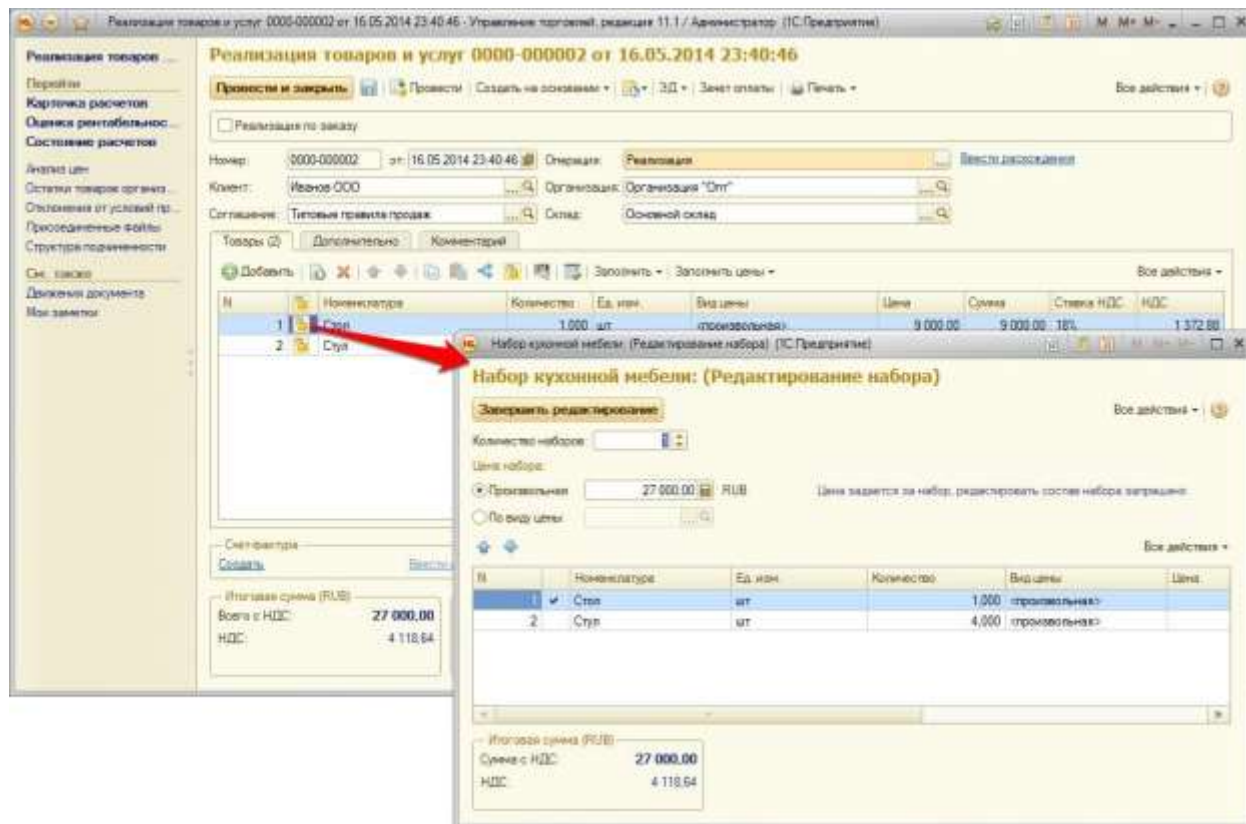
Реализация товаров и услуг 0000-000002 от 16.05.2014 23:40:46 - Управление торговлей, редакция 11.1 / Администратор (1С:Предприятие)

Реализация товаров ...
Перейти
Карточка расчетов
Оценка рентабельнос...
Состояние расчетов
Анализ цен
Остатки товаров организ...
Отклонения от условий пр...
Присоединенные файлы
Структура подчиненности
См. также
Движения документа
Мои заметки

Реализация товаров и услуг 0000-000002 от 16.05.2014 23:40:46

Провести и закрыть | Провести | Создать на основании | ЭД | Зачет оплаты | Печать | Все действия

Реализация по заказу

Номер: 0000-000002 от: 16.05.2014 23:40:46 Операция: Реализация Ввести расхождения
Клиент: Иванов ООО Организация: Организация "Опт"
Соглашение: Типовые правила продаж Склад: Основной склад

Товары (2) | Дополнительно | Комментарий

Добавить | Заполнить | Заполнить цены | Все действия

| N | | Номенклатура | Количество | Ед. изм. | Вид цены | Цена | Сумма | Ставка НДС | НДС |
|---|---|---|---|---|---|---|---|---|---|
| 1 | | Стол | 1,000 | шт | <произвольная> | 9 000,00 | 9 000,00 | 18% | 1 372,88 |
| 2 | | Стул | | | | | | | |

Счет-фактура
Создать
Ввести

Итоговая сумма (RUB)
Всего с НДС: 27 000,00
НДС: 4 118,64

Набор кухонной мебели: (Редактирование набора) (1С:Предприятие)

Набор кухонной мебели: (Редактирование набора)

Завершить редактирование | Все действия

Количество наборов:
Цена набора:
Произвольная 27 000,00 RUB Цена задается за набор, редактировать состав набора запрещено
По виду цены

Все действия

| N | | Номенклатура | Ед. изм. | Количество | Вид цены | Цена |
|---|---|---|---|---|---|---|
| 1 | ✔ | Стол | шт | 1,000 | <произвольная> | |
| 2 | | Стул | шт | 4,000 | <произвольная> | |

Итоговая сумма (RUB)
Сумма с НДС: 27 000,00
НДС: 4 118,64